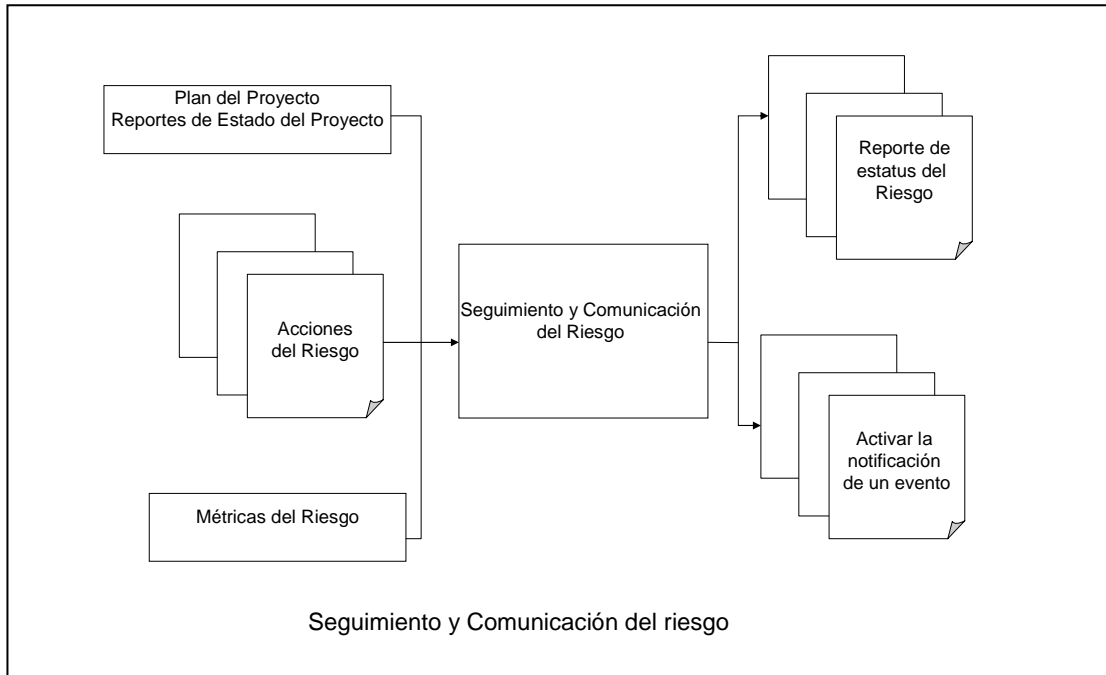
Plan del Proyecto
Reportes de Estado del Proyecto

Acciones del Riesgo

Métricas del Riesgo

Seguimiento y Comunicación del Riesgo

Reporte de estatus del Riesgo

Activar la notificación de un evento

Seguimiento y Comunicación del riesgo